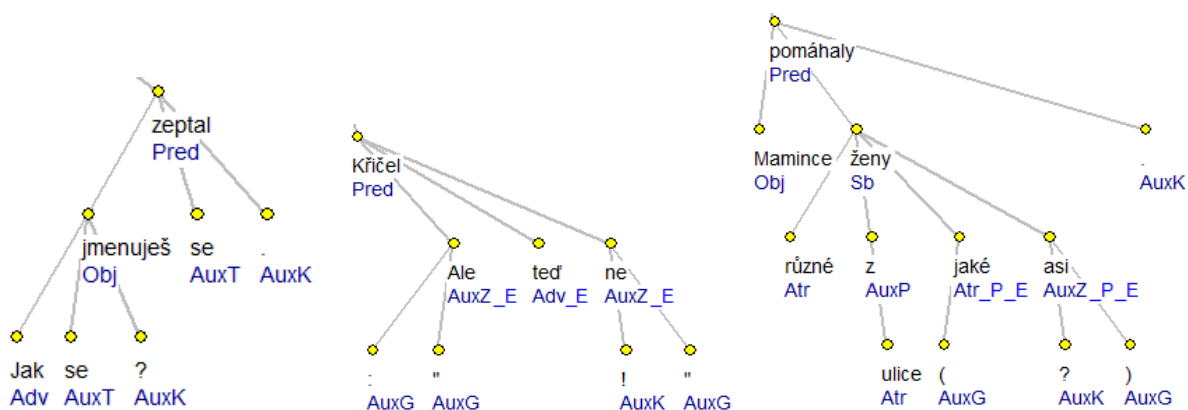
zeptal
Pred
jmenuješ
Obj
se
AuxT
.
AuxK
Jak
Adv
se
AuxT
?
AuxK

Křičel
Pred
Ale
AuxZ_E
teď
Adv_E
ne
AuxZ_E
:
AuxG
"
AuxG
!
AuxK
"
AuxG

pomáhaly
Pred
Mamince
Obj
ženy
Sb
.
AuxK
různé
Atr
z
AuxP
jaké
Atr_P_E
asi
AuxZ_P_E
ulice
Atr
(
AuxG
?
AuxK
)
AuxG